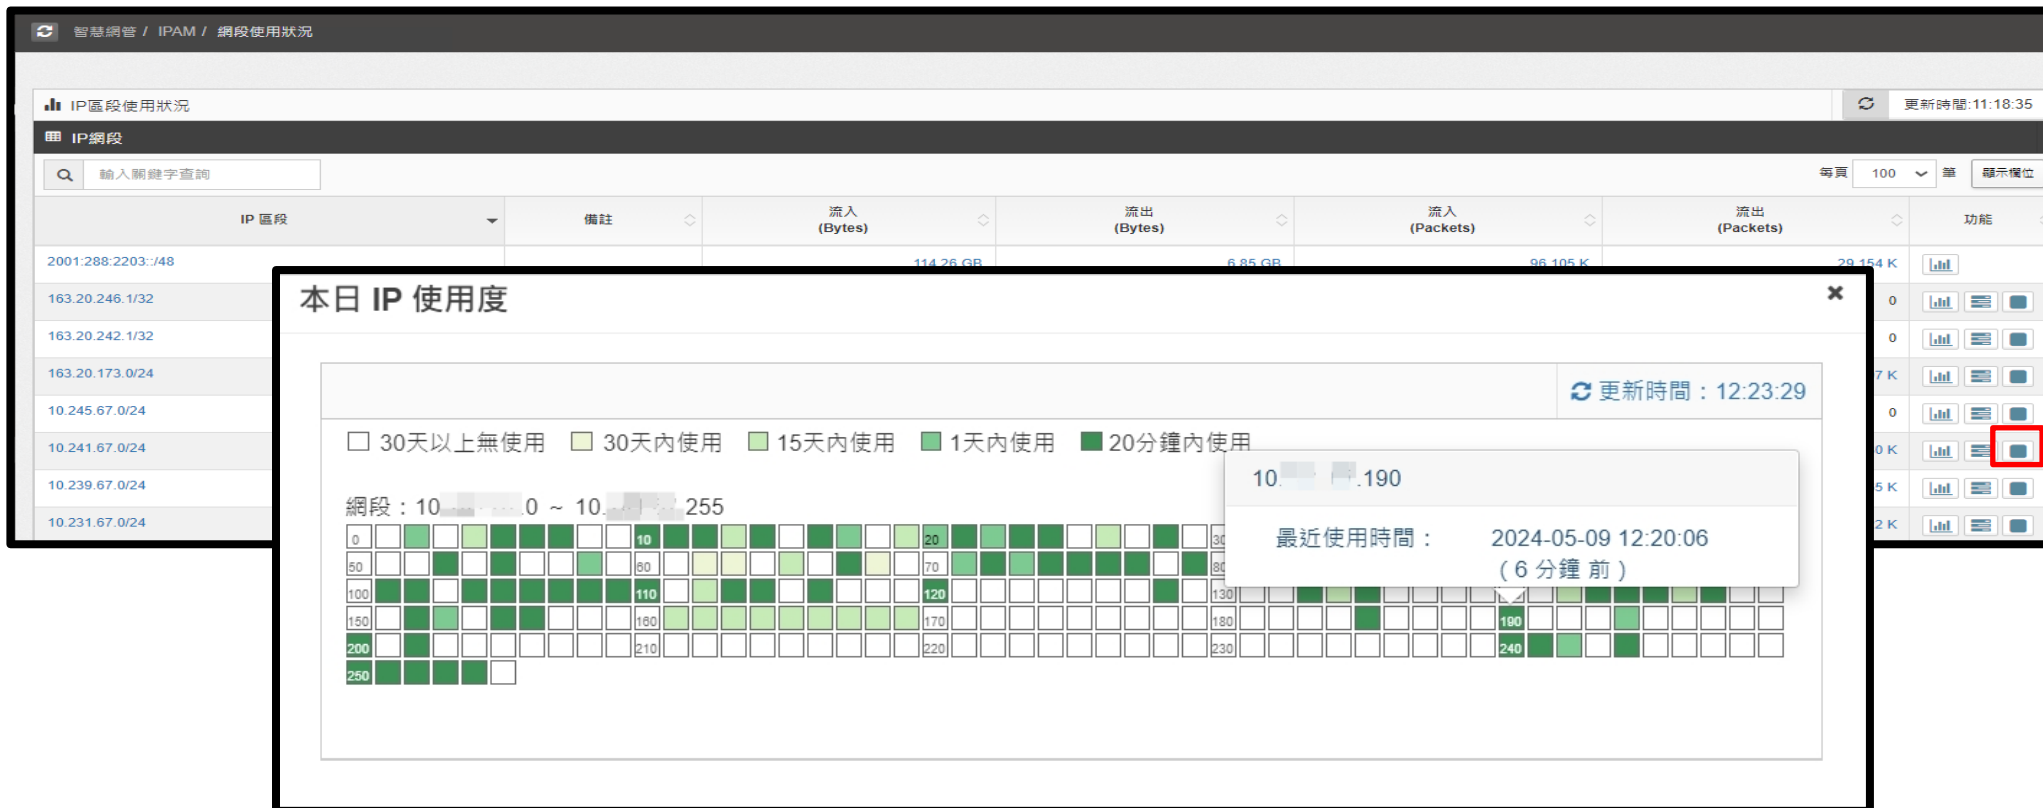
智慧網管 / IPAM / 網段使用狀況

IP區段使用狀況

更新時間:11:18:35

IP網段

輸入關鍵字查詢

每頁 100 筆 顯示欄位

| IP 區段 | 備註 | 流入 (Bytes) | 流出 (Bytes) | 流入 (Packets) | 流出 (Packets) | 功能 |
|---|---|---|---|---|---|---|
| 2001:288:2203::/48 | | 114.26 GB | 6.85 GB | 96.105 K | 29.154 K | |
| 163.20.246.1/32 | | | | | 0 | |
| 163.20.242.1/32 | | | | | 0 | |
| 163.20.173.0/24 | | | | | 7 K | |
| 10.245.67.0/24 | | | | | 0 | |
| 10.241.67.0/24 | | | | | 0 K | |
| 10.239.67.0/24 | | | | | 5 K | |
| 10.231.67.0/24 | | | | | 2 K | |

本日 IP 使用度

×

更新時間：12:23:29

30天以上無使用 30天內使用 15天內使用 1天內使用 20分鐘內使用

網段：10.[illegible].0 ~ 10.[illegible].255

0 10 20 30
50 60 70 80
100 110 120 130
150 160 170 180 190
200 210 220 230 240
250

10.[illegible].190

最近使用時間： 2024-05-09 12:20:06
( 6 分鐘 前 )